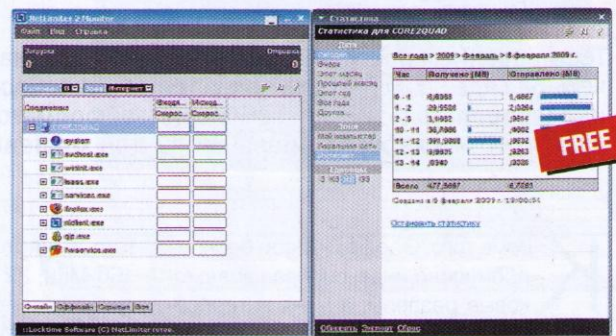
NetLimiter 2 Monitor
Файл Вид Справка
Загрузка
0
Отправка
0
Соединения
Входящ... Скорост
Исход... Скорост
system
svchost.exe
winlnit.exe
lsass.exe
services.exe
firefox.exe
nlclient.exe
qip.exe
fwservice.exe
Онлайн Оффлайн Скрытые Все
(c)Locktime Software (C) NetLimiter сетее.

Статистика
Статистика для CORE2QUAD
Сегодня
Вчера
Этот месяц
Прошлый месяц
Этот год
Все годы
Другое...
Мой компьютер
Локальная сеть
Все года > 2009 > Февраль > 8 февраля 2009 г.
| Час | Получено (MB) | Отправлено (MB) |
|---|---|---|
| 0 - 1 | 6,8368 | 1,4867 |
| 1 - 2 | 29,5558 | 2,0264 |
| 2 - 3 | 3,1402 | ,3814 |
| 10 - 11 | 36,7086 | ,9002 |
| 11 - 12 | 391,9998 | ,9032 |
| 12 - 13 | 9,9975 | ,3263 |
| 13 - 14 | ,6340 | ,0263 |
| Всего | 477,5687 | 8,7581 |
Создано в 8 февраля 2009 г. 19:00:31
Остановить статистику
FREE
Обновить Экспорт Сброс